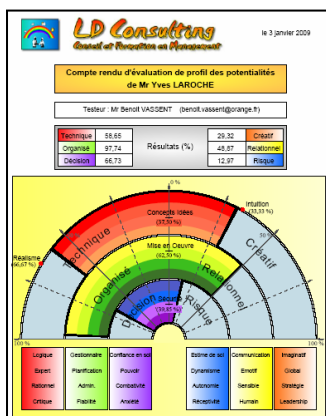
LD Consulting
Conseil en Formation en Management

le 3 janvier 2009

Compte rendu d'évaluation de profil des potentialités de Mr Yves LAROCHE

Testeur : Mr Benoit VASSENT (benoit.vassent@orange.fr)

| Technique | 58,65 |
|---|---|
| Organisé | 97,74 |
| Décision | 66,73 |

Résultats (%)

| 29,32 | Créatif |
|---|---|
| 48,67 | Relationnel |
| 12,97 | Risque |

0 %
Concepts Idées (37,50 %)
Intuition (33,33 %)
Réalisme (66,67 %)
Technique
Créatif
Mise en Oeuvre (62,50 %)
Organisé
Relationnel
Décision
Risque
Sécurité (59,85 %)
100 %
100 %

| Logique | Gestionnaire | Confiance en soi | Estime de soi | Communication | Imaginatif |
|---|---|---|---|---|---|
| Expert | Planification | Pouvoir | Dynamisme | Emotif | Global |
| Rationnel | Admin. | Combativité | Autonomie | Sensible | Stratégie |
| Critique | Fiabilité | Anxiété | Réceptivité | Humain | Leadership |